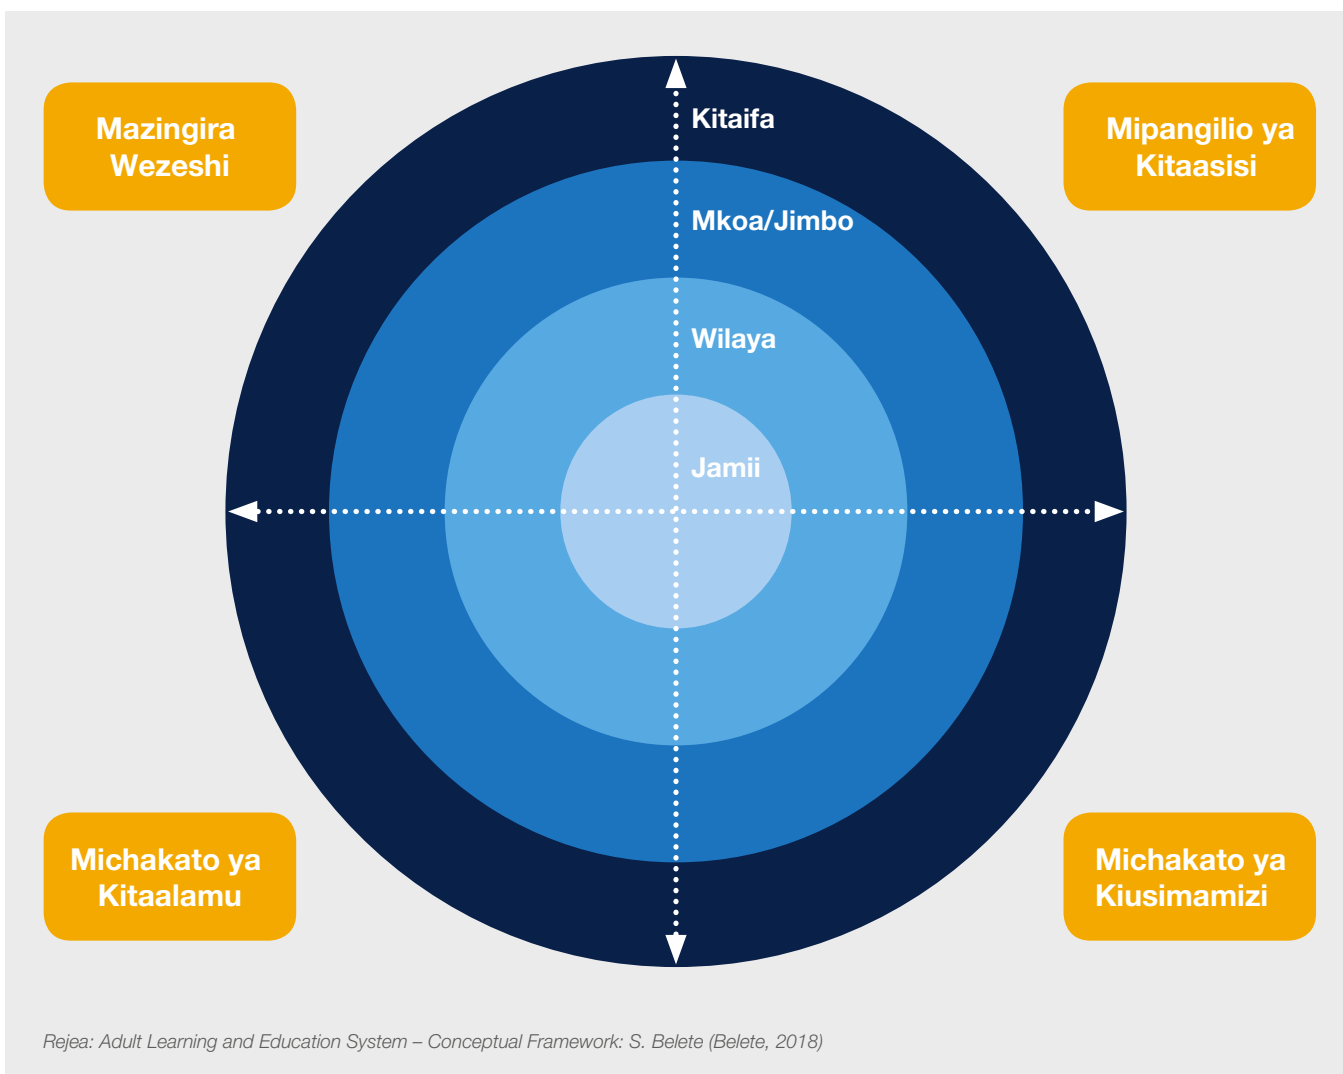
Mazingira Wezeshi

Mipangilio ya Kitaasisi

Kitaifa

Mkoa/Jimbo

Wilaya

Jamii

Michakato ya Kitaalamu

Michakato ya Kiusimamizi

Rejea: Adult Learning and Education System – Conceptual Framework: S. Belete (Belete, 2018)